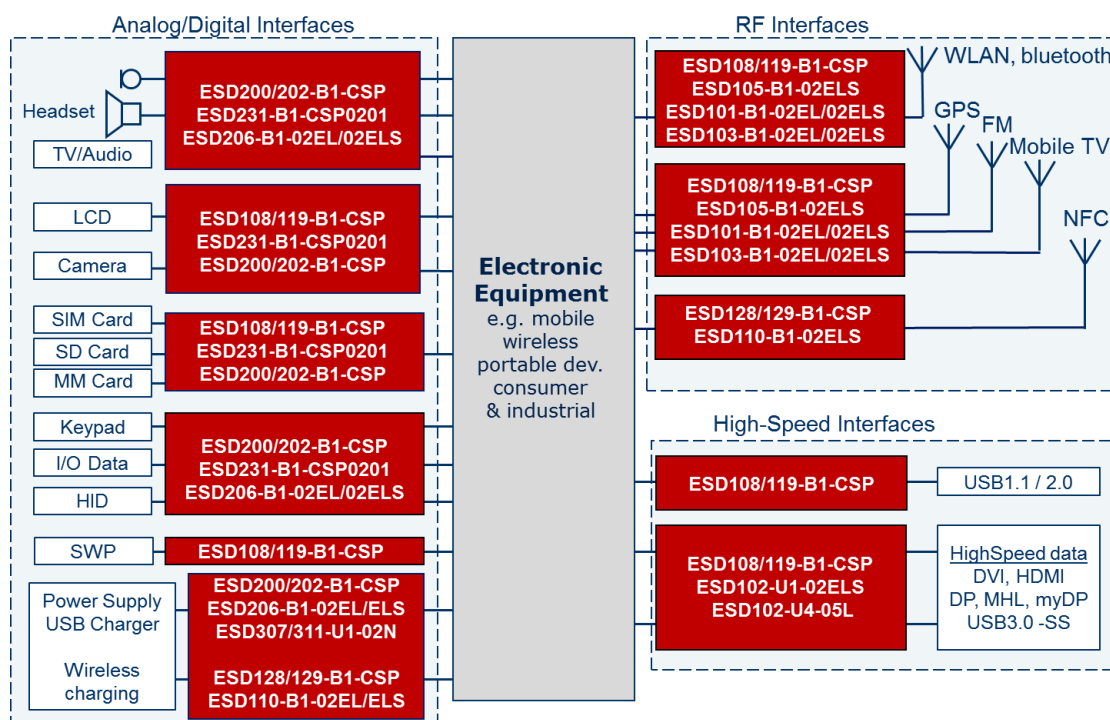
Analog/Digital Interfaces

Headset

TV/Audio

ESD200/202-B1-CSP
ESD231-B1-CSP0201
ESD206-B1-02EL/02ELS

LCD

Camera

ESD108/119-B1-CSP
ESD231-B1-CSP0201
ESD200/202-B1-CSP

SIM Card

SD Card

MM Card

ESD108/119-B1-CSP
ESD231-B1-CSP0201
ESD200/202-B1-CSP

Keypad

I/O Data

HID

ESD200/202-B1-CSP
ESD231-B1-CSP0201
ESD206-B1-02EL/02ELS

SWP

ESD108/119-B1-CSP

Power Supply
USB Charger

Wireless
charging

ESD200/202-B1-CSP
ESD206-B1-02EL/ELS
ESD307/311-U1-02N

ESD128/129-B1-CSP
ESD110-B1-02EL/ELS

Electronic Equipment
e.g. mobile wireless portable dev. consumer & industrial

RF Interfaces

ESD108/119-B1-CSP
ESD105-B1-02ELS
ESD101-B1-02EL/02ELS
ESD103-B1-02EL/02ELS

WLAN, bluetooth

GPS

FM

Mobile TV

ESD108/119-B1-CSP
ESD105-B1-02ELS
ESD101-B1-02EL/02ELS
ESD103-B1-02EL/02ELS

NFC

ESD128/129-B1-CSP
ESD110-B1-02ELS

High-Speed Interfaces

ESD108/119-B1-CSP

USB1.1 / 2.0

ESD108/119-B1-CSP
ESD102-U1-02ELS
ESD102-U4-05L

HighSpeed data
DVI, HDMI
DP, MHL, myDP
USB3.0 -SS